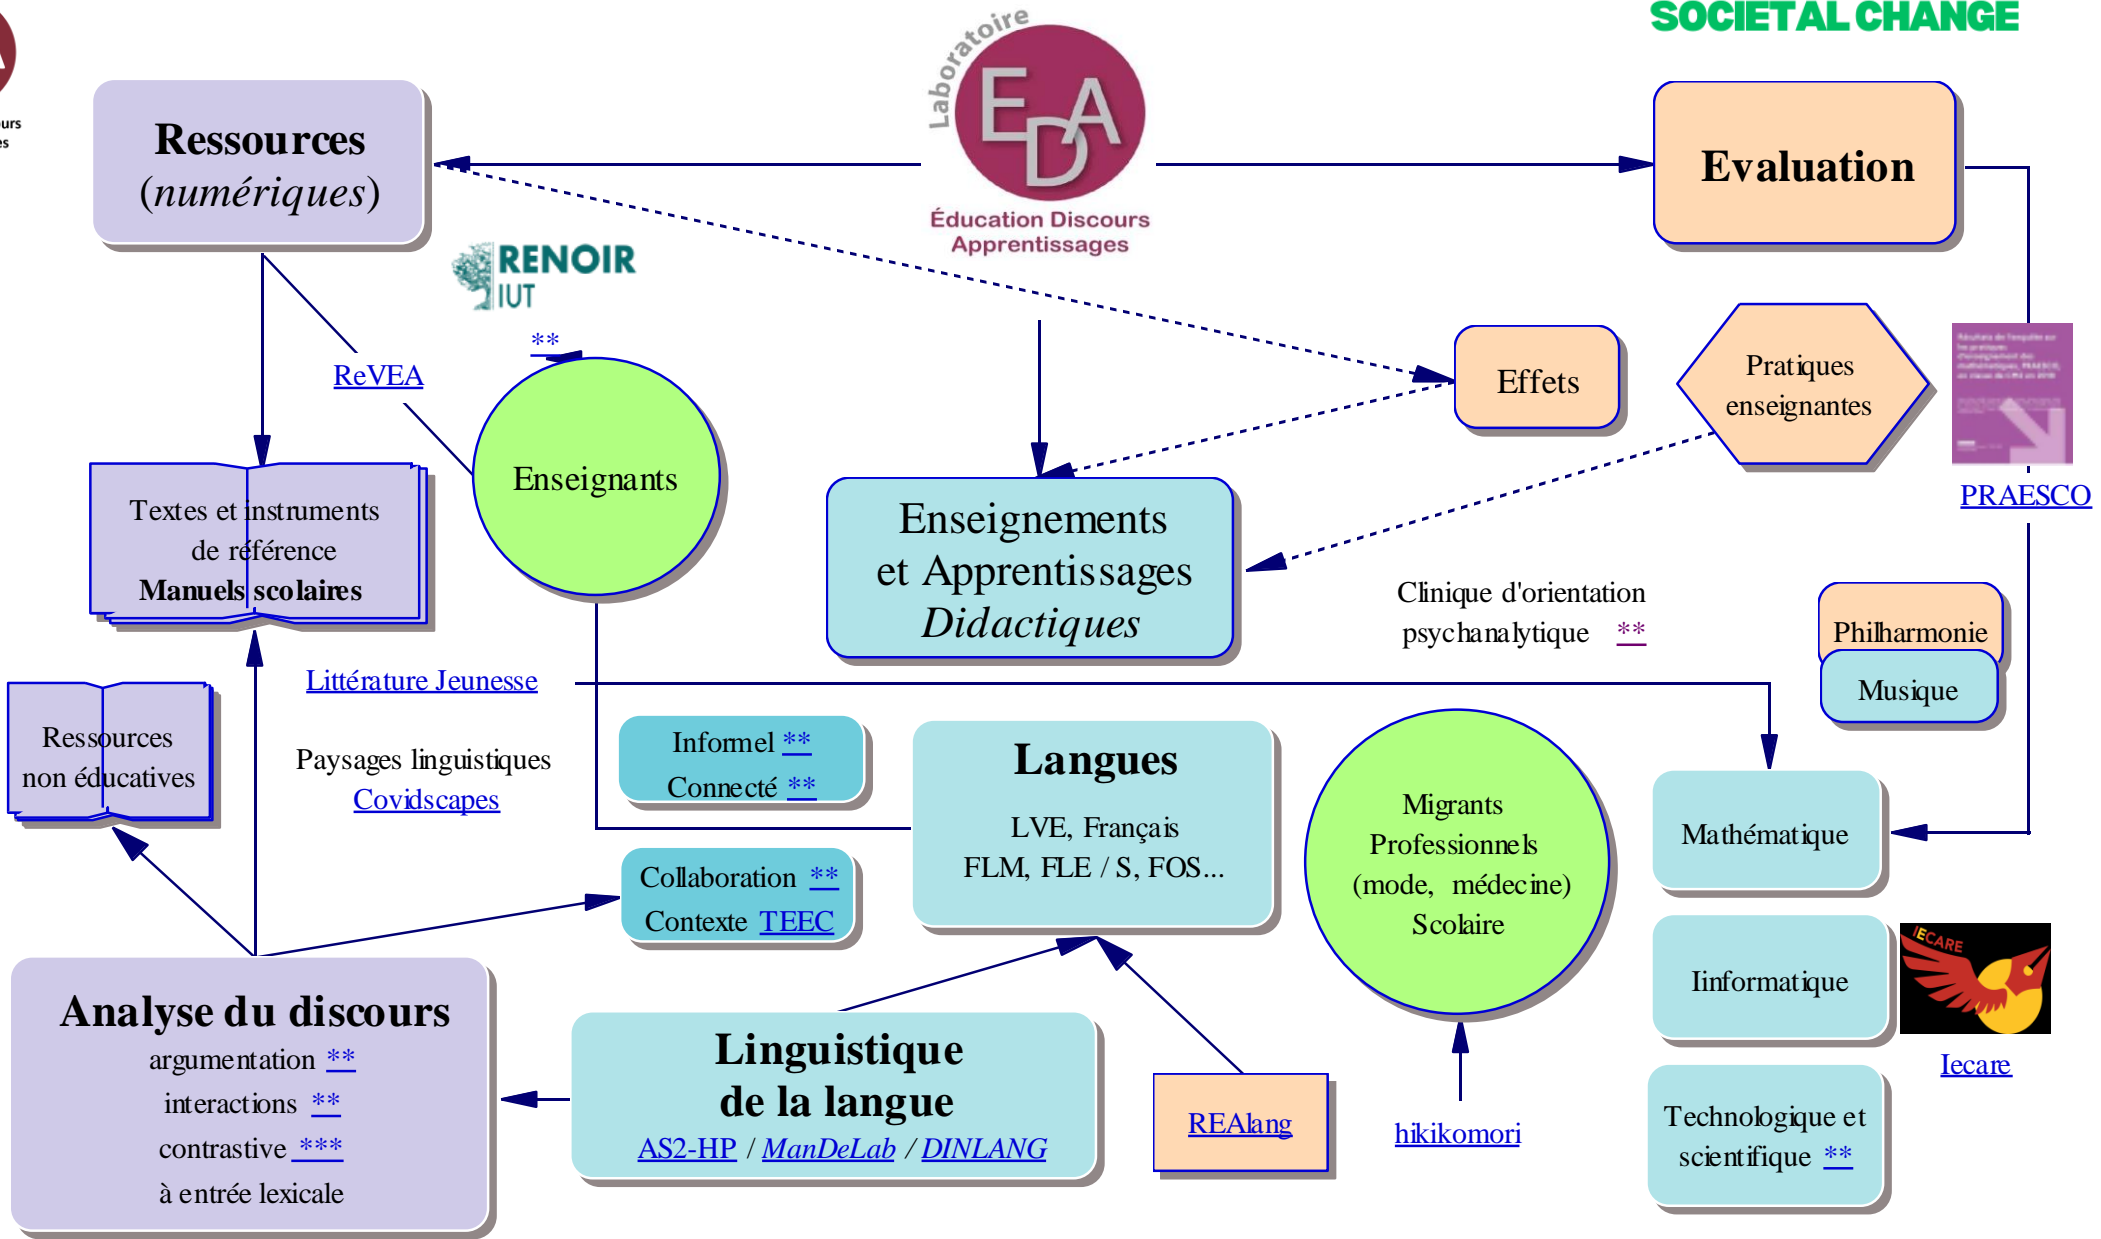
urs
es

SOCIETAL CHANGE

Laboratoire EDA Éducation Discours Apprentissages

Ressources (*numériques*)

Evaluation

RENOIR IUT

ReVEA

**

Enseignants

Effets

Pratiques enseignantes

PRAESCO

Textes et instruments de référence **Manuels scolaires**

Enseignements et Apprentissages *Didactiques*

Clinique d'orientation psychanalytique **

Philharmonie

Musique

Littérature Jeunesse

Ressources non éducatives

Paysages linguistiques Covidscapes

Informel **
Connecté **

Langues
LVE, Français
FLM, FLE / S, FOS...

Migrants
Professionnels
(mode, médecine)
Scolaire

Mathématique

Collaboration **
Contexte TEEC

Iinformatique

IECARE

Iecare

Analyse du discours
argumentation **
interactions **
contrastive ***
à entrée lexicale

Linguistique de la langue
AS2-HP / *ManDeLab* / *DINLANG*

REAlang

hikikomori

Technologique et scientifique **